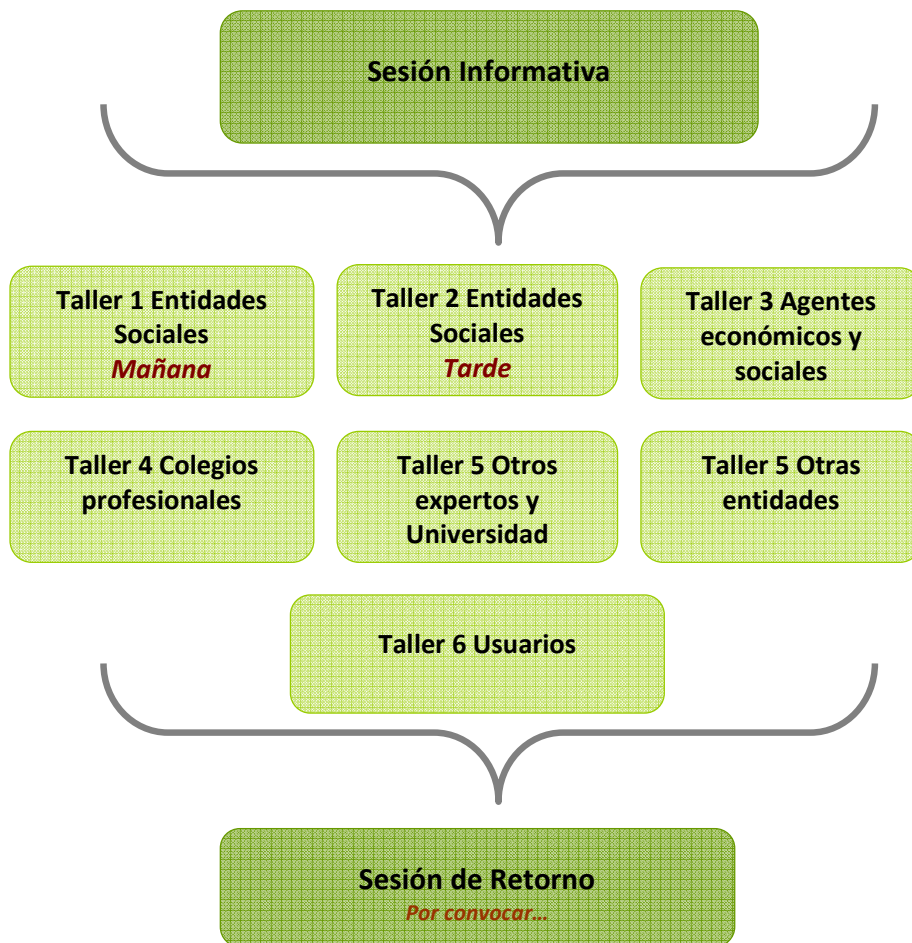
Sesión Informativa

Taller 1 Entidades Sociales
*Mañana*

Taller 2 Entidades Sociales
*Tarde*

Taller 3 Agentes económicos y sociales

Taller 4 Colegios profesionales

Taller 5 Otros expertos y Universidad

Taller 5 Otras entidades

Taller 6 Usuarios

Sesión de Retorno
*Por convocar…*